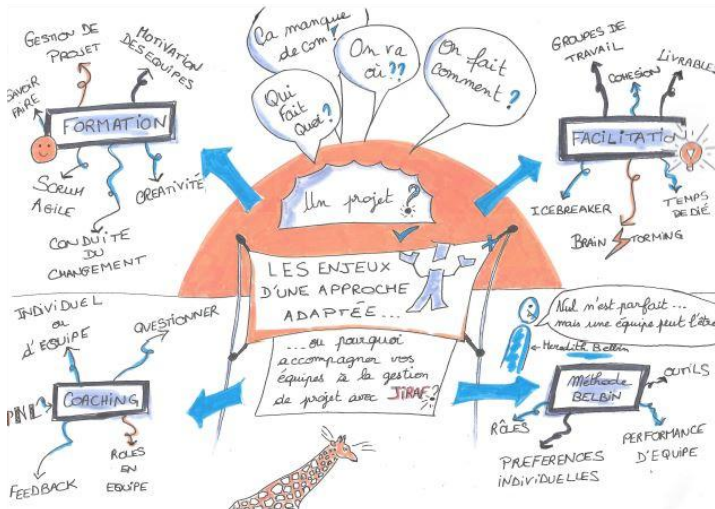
GESTION DE PROJET

MOTIVATION DES EQUIPES

SAVOIR FAIRE

FORMATION

SCRUM AGILE

CREATIVITE

CONDUITE DU CHANGEMENT

Ça manque de com'!

Qui fait quoi?

On va où??

On fait comment?

Un projet?

GROUPES DE TRAVAIL

COHESION

LIVRABLES

FACILITATION

ICEBREAKER

BRAINSTORMING

TEMPS DE DIÉ

LES ENJEUX D'UNE APPROCHE ADAPTÉE...

... ou pourquoi accompagner vos équipes à la gestion de projet avec JIRAF?

INDIVIDUEL ou D'EQUIPE

QUESTIONNER

PNL

COACHING

ROLES EN EQUIPE

FEEDBACK

Nul n'est parfait... mais une équipe peut l'être

Meredith Belbin

Méthode BELBIN

OUTILS

RÔLES

PERFORMANCE D'EQUIPE

PREFERENCES INDIVIDUELLES